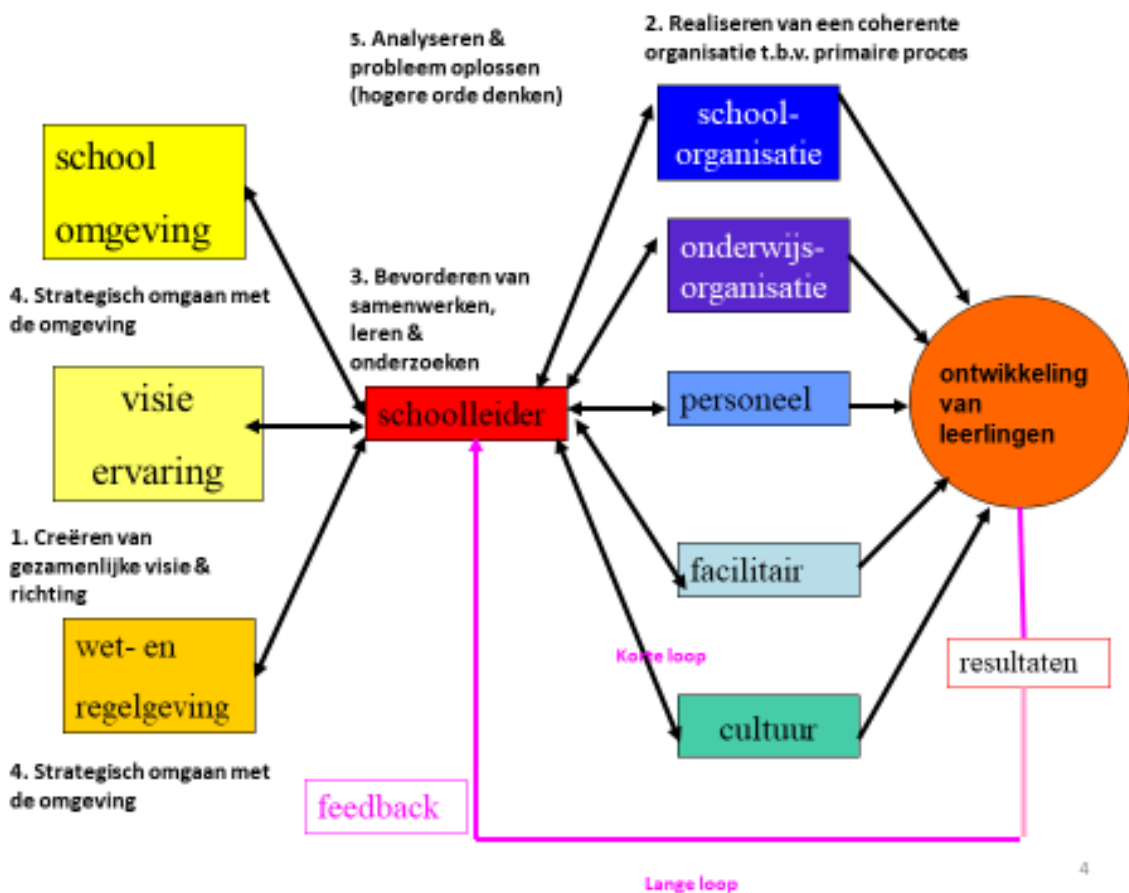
5. Analyseren & probleem oplossen (hogere orde denken)

2. Realiseren van een coherente organisatie t.b.v. primaire proces

school omgeving

school-organisatie

onderwijs-organisatie

4. Strategisch omgaan met de omgeving

3. Bevorderen van samenwerken, leren & onderzoeken

visie ervaring

schoolleider

personeel

ontwikkeling van leerlingen

1. Creëren van gezamenlijke visie & richting

facilitair

Korte loop

wet- en regelgeving

resultaten

cultuur

4. Strategisch omgaan met de omgeving

feedback

4

Lange loop